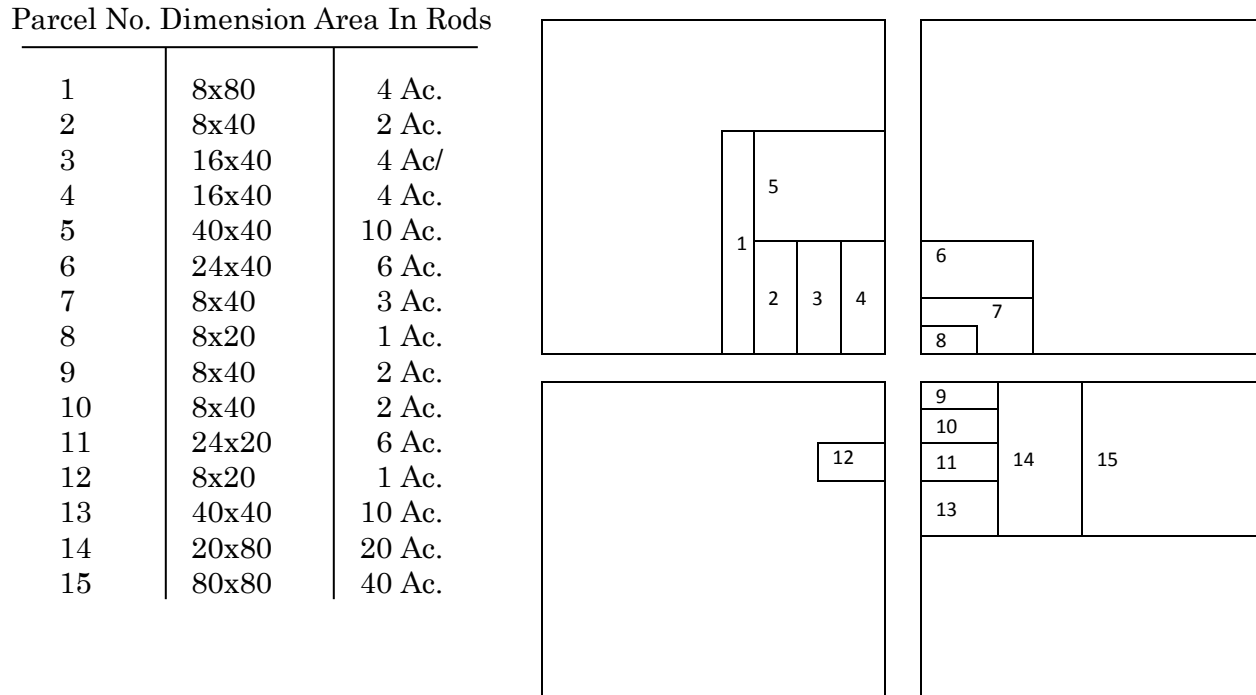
| Parcel No. | Dimension | Area In Rods |
|---|---|---|
| 1 | 8x80 | 4 Ac. |
| 2 | 8x40 | 2 Ac. |
| 3 | 16x40 | 4 Ac/ |
| 4 | 16x40 | 4 Ac. |
| 5 | 40x40 | 10 Ac. |
| 6 | 24x40 | 6 Ac. |
| 7 | 8x40 | 3 Ac. |
| 8 | 8x20 | 1 Ac. |
| 9 | 8x40 | 2 Ac. |
| 10 | 8x40 | 2 Ac. |
| 11 | 24x20 | 6 Ac. |
| 12 | 8x20 | 1 Ac. |
| 13 | 40x40 | 10 Ac. |
| 14 | 20x80 | 20 Ac. |
| 15 | 80x80 | 40 Ac. |

5
1
2
3
4
6
7
8
12
9
10
11
13
14
15